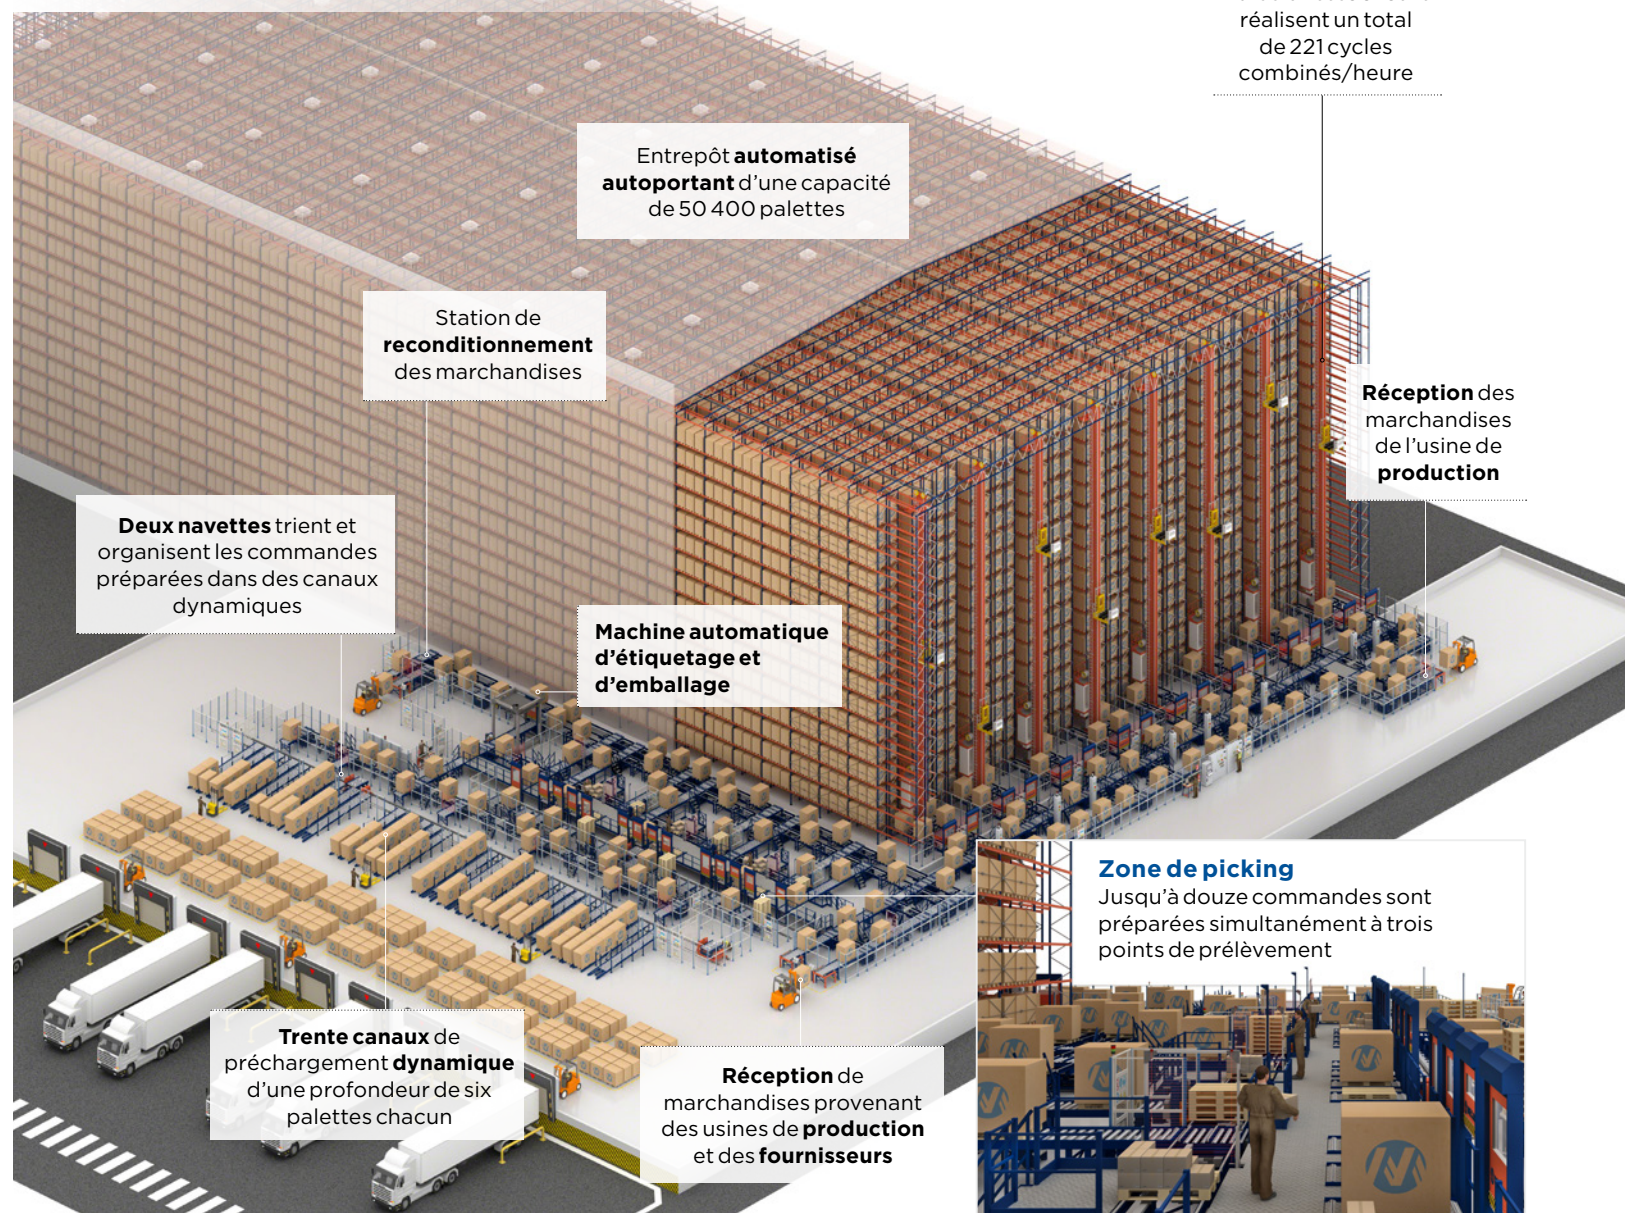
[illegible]
réalisent un total de 221 cycles combinés/heure

Entrepôt **automatisé autoportant** d'une capacité de 50 400 palettes

Station de **reconditionnement** des marchandises

**Réception** des marchandises de l'usine de **production**

**Deux navettes** trient et organisent les commandes préparées dans des canaux dynamiques

**Machine automatique d'étiquetage et d'emballage**

**Zone de picking**
Jusqu'à douze commandes sont préparées simultanément à trois points de prélèvement

**Trente canaux** de préchargement **dynamique** d'une profondeur de six palettes chacun

**Réception** de marchandises provenant des usines de **production** et des **fournisseurs**